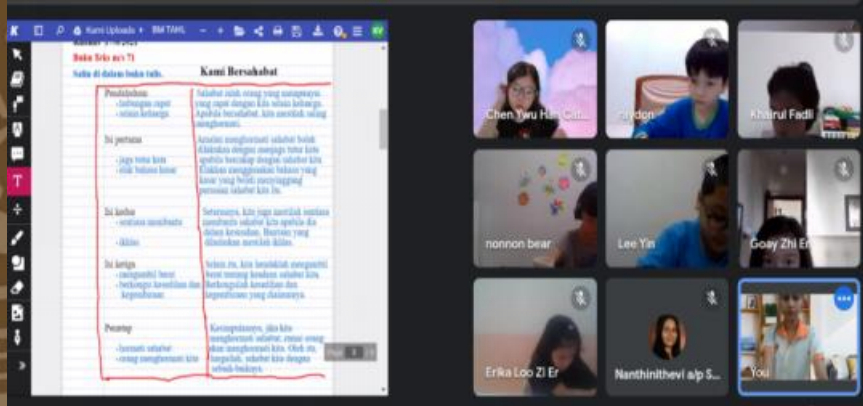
Kami Uploads ▾ BM TAHL

Buku Teks m/s 71

Salin di dalam buku tulis.

Kami Bersahabat

Pendahuluan
- hubungan rapat
- selalu bersama

Isi pertama
- jaga tutur kata
- elak bahasa kasar

Isi kedua
- sentiasa membantu
- ikhlas

Isi ketiga
- mengambil berat
- berkongsi kesedihan dan kegembiraan

Penutup
- hormati sahabat
- orang menghormati kita

Sahabat ialah orang yang mempunyai yang rapat dengan kita selain keluarga. Apabila bersahabat, kita mestilah saling menghormati.

Amalan menghormati sahabat boleh dilakukan dengan menjaga tutur kata apabila bercakap dengan sahabat kita. Elakkan menggunakan bahasa yang kasar yang boleh menyinggung perasaan sahabat kita itu.

Seterusnya, kita juga mestilah sentiasa membantu sahabat kita apabila dia dalam kesusahan. Bantuan yang dihulurkan mestilah ikhlas.

Selain itu, kita hendaklah mengambil berat tentang keadaan sahabat kita. Berkongsilah kesedihan dan kegembiraan yang dialaminya.

Kesimpulannya, jika kita menghormati sahabat, ramai orang akan menghormati kita. Oleh itu, bergaullah sebaik-baiknya.

Page 1 / 1

Chen Ywu Han Cat...
...aydon
Khairul Fadi
nonnon bear
Lee Yin
Goay Zhi En
Erika Loo Zi Er
Nanthinithevi a/p S...
You